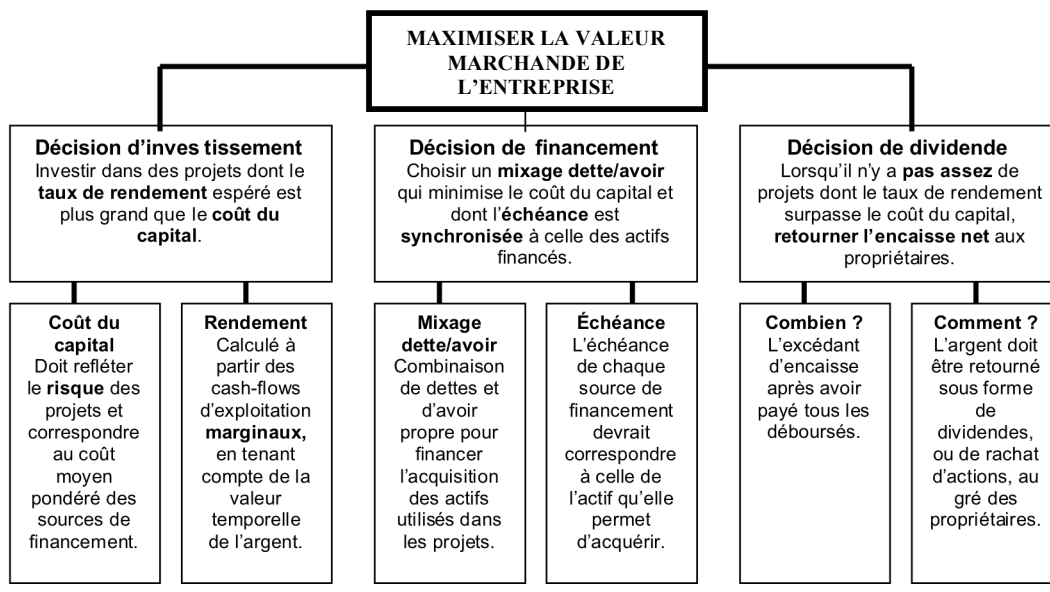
MAXIMISER LA VALEUR MARCHANDE DE L'ENTREPRISE

Décision d'inves tissement
Investir dans des projets dont le taux de rendement espéré est plus grand que le coût du capital.

Décision de financement
Choisir un mixage dette/avoir qui minimise le coût du capital et dont l'échéance est synchronisée à celle des actifs financés.

Décision de dividende
Lorsqu'il n'y a pas assez de projets dont le taux de rendement surpasse le coût du capital, retourner l'encaisse net aux propriétaires.

Coût du capital
Doit refléter le risque des projets et correspondre au coût moyen pondéré des sources de financement.

Rendement
Calculé à partir des cash-flows d'exploitation marginaux, en tenant compte de la valeur temporelle de l'argent.

Mixage dette/avoir
Combinaison de dettes et d'avoir propre pour financer l'acquisition des actifs utilisés dans les projets.

Échéance
L'échéance de chaque source de financement devrait correspondre à celle de l'actif qu'elle permet d'acquérir.

Combien ?
L'excédant d'encaisse après avoir payé tous les déboursés.

Comment ?
L'argent doit être retourné sous forme de dividendes, ou de rachat d'actions, au gré des propriétaires.